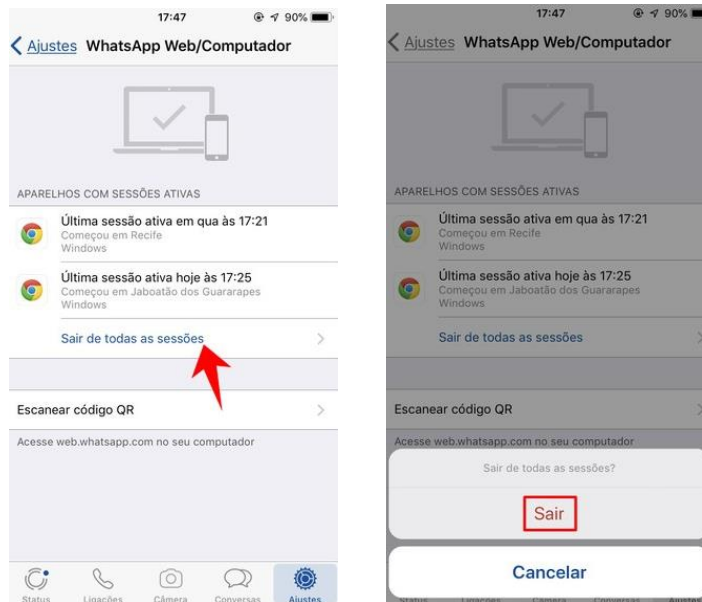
17:47 90%

Ajustes WhatsApp Web/Computador

APARELHOS COM SESSÕES ATIVAS

Última sessão ativa em qua às 17:21
Começou em Recife
Windows

Última sessão ativa hoje às 17:25
Começou em Jaboatão dos Guararapes
Windows

Sair de todas as sessões

Escanear código QR

Acesse web.whatsapp.com no seu computador

Status Ligações Câmera Conversas Ajustes

17:47 90%

Ajustes WhatsApp Web/Computador

APARELHOS COM SESSÕES ATIVAS

Última sessão ativa em qua às 17:21
Começou em Recife
Windows

Última sessão ativa hoje às 17:25
Começou em Jaboatão dos Guararapes
Windows

Sair de todas as sessões

Escanear código QR

Acesse web.whatsapp.com no seu computador

Sair de todas as sessões?

Sair

Cancelar